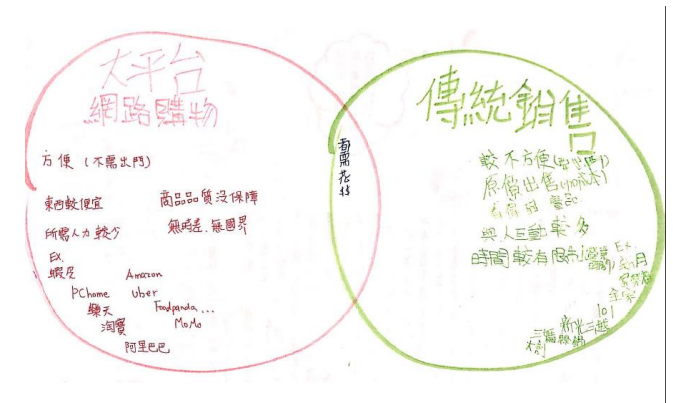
大平台
網路購物

方便（不需出門）

東西較便宜

商品品質沒保障

所需人力較少

無時差、無國界

EX.
蝦皮
Amazon
PChome
Uber
樂天
Foodpanda...
淘寶
MoMo
阿里巴巴

需要花錢

傳統銷售

較不方便（要出門）
原價出售（加成本）
有店面、實體
與人互動較多
時間較有限制
EX.
遠東百貨
新光三越
三商巧福
101
全家
漢神
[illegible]